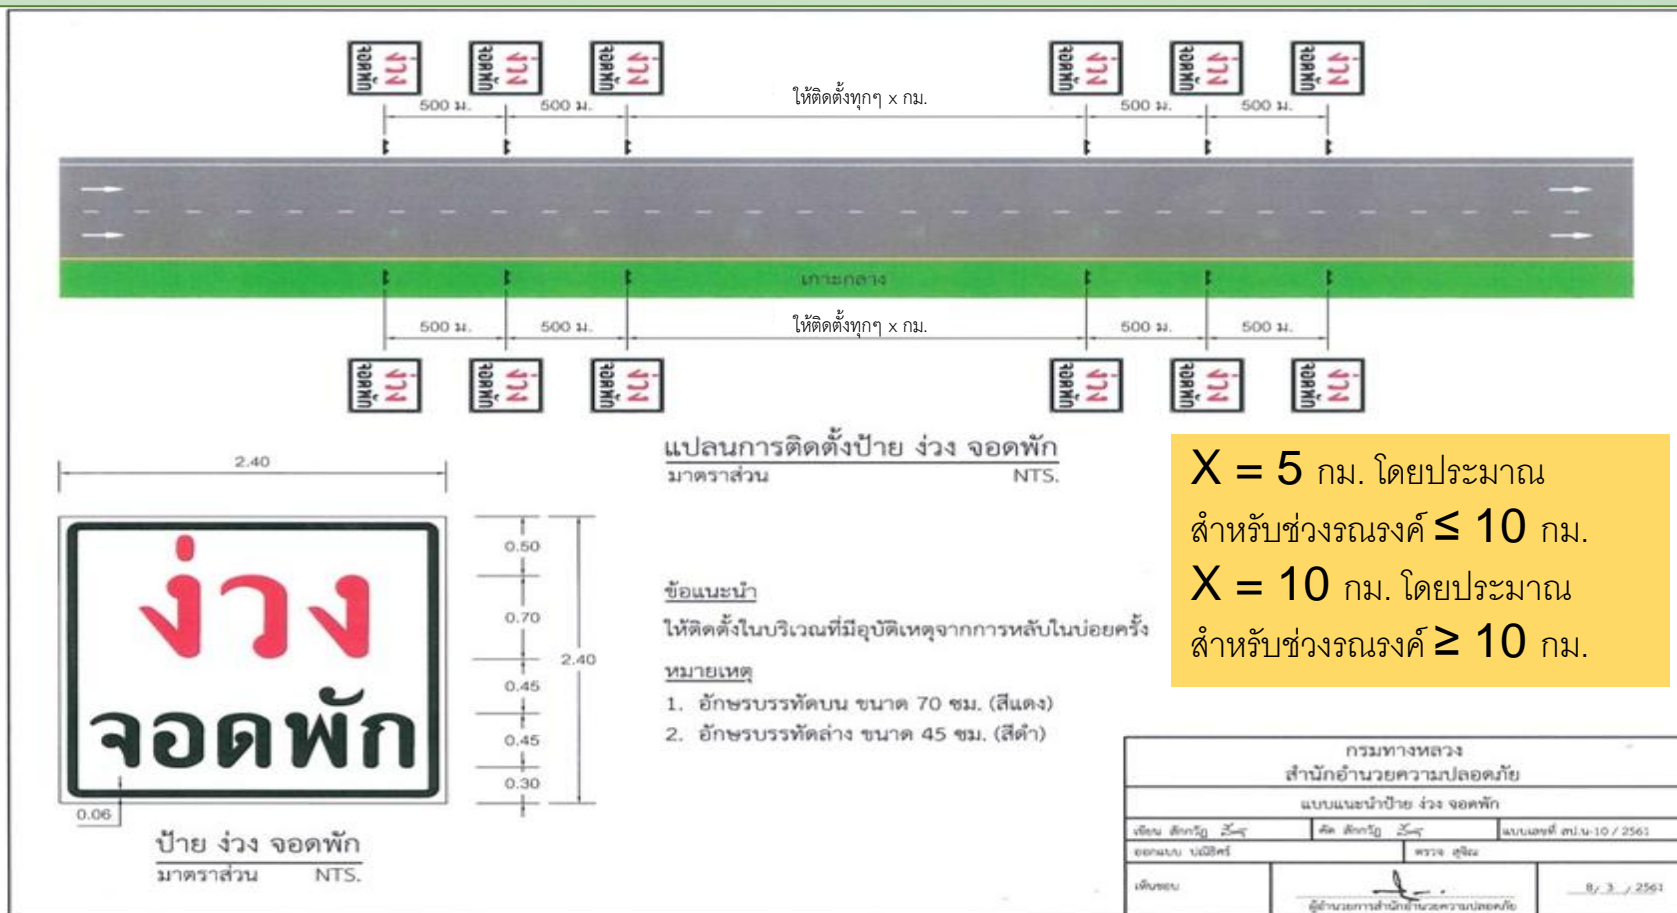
ง่วง จอดพัก ง่วง จอดพัก ง่วง จอดพัก ง่วง จอดพัก ง่วง จอดพัก ง่วง จอดพัก

500 ม. 500 ม. ให้ติดตั้งทุกๆ x กม. 500 ม. 500 ม.

เกาะกลาง

500 ม. 500 ม. ให้ติดตั้งทุกๆ x กม. 500 ม. 500 ม.

ง่วง จอดพัก ง่วง จอดพัก ง่วง จอดพัก ง่วง จอดพัก ง่วง จอดพัก ง่วง จอดพัก

แปลนการติดตั้งป้าย ง่วง จอดพัก
มาตราส่วน NTS.

X = 5 กม. โดยประมาณ
สำหรับช่วงรณรงค์ ≤ 10 กม.
X = 10 กม. โดยประมาณ
สำหรับช่วงรณรงค์ ≥ 10 กม.

2.40

ง่วง
จอดพัก

0.06

0.50
0.70
0.45
0.45
0.30
2.40

ป้าย ง่วง จอดพัก
มาตราส่วน NTS.

ข้อแนะนำ
ให้ติดตั้งในบริเวณที่มีอุบัติเหตุจากการหลับในบ่อยครั้ง

หมายเหตุ
1. อักษรบรรทัดบน ขนาด 70 ซม. (สีแดง)
2. อักษรบรรทัดล่าง ขนาด 45 ซม. (สีดำ)

กรมทางหลวง
สำนักอำนวยความปลอดภัย
แบบแนะนำป้าย ง่วง จอดพัก
เขียน ศักกวิฐ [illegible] | คัด ศักกวิฐ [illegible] | แบบเลขที่ สป.น-10 / 2561
ออกแบบ บณิชิศร์ | ตรวจ สุพัฒ
เห็นชอบ | ผู้อำนวยการสำนักอำนวยความปลอดภัย | 8 / 3 / 2561